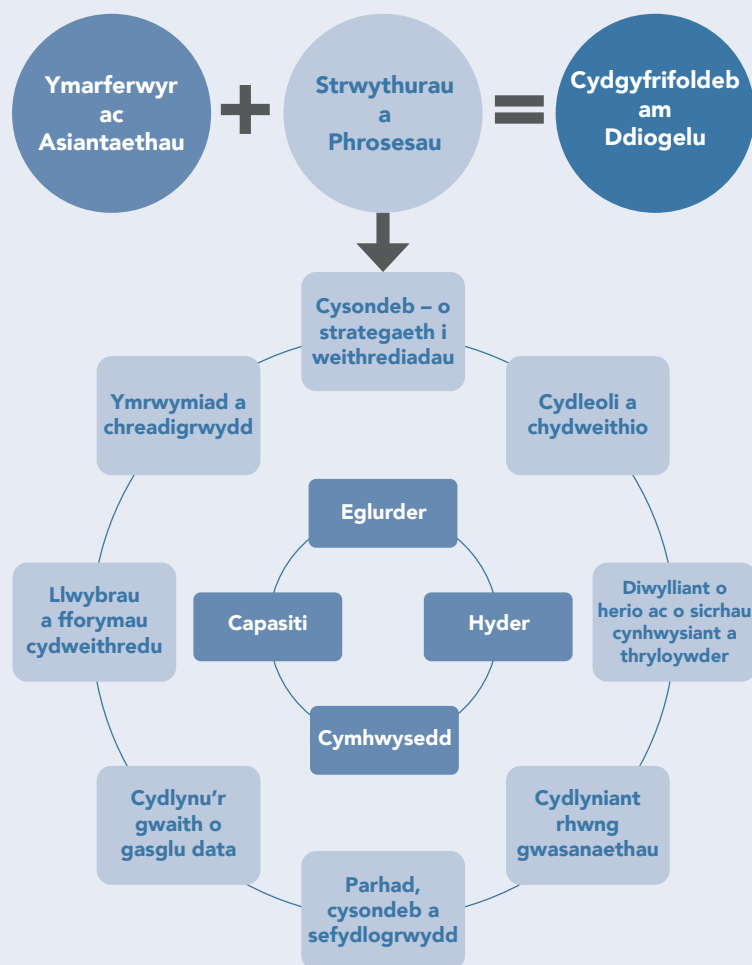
Ymarferwyr ac Asiantaethau

+

Strwythurau a Phrosesau

=

Cydgyfrifoldeb am Ddiogelu

Cysondeb – o strategaeth i weithrediadau

Cydleoli a chydweithio

Diwylliant o herio ac o sicrhau cynhwysiant a thryloywder

Cydlyniant rhwng gwasanaethau

Parhad, cysondeb a sefydlogrwydd

Cydlynu'r gwaith o gasglu data

Llwybrau a fforymau cydweithredu

Ymrwymiad a chreadigrwydd

Eglurder

Capasiti

Hyder

Cymhwysedd